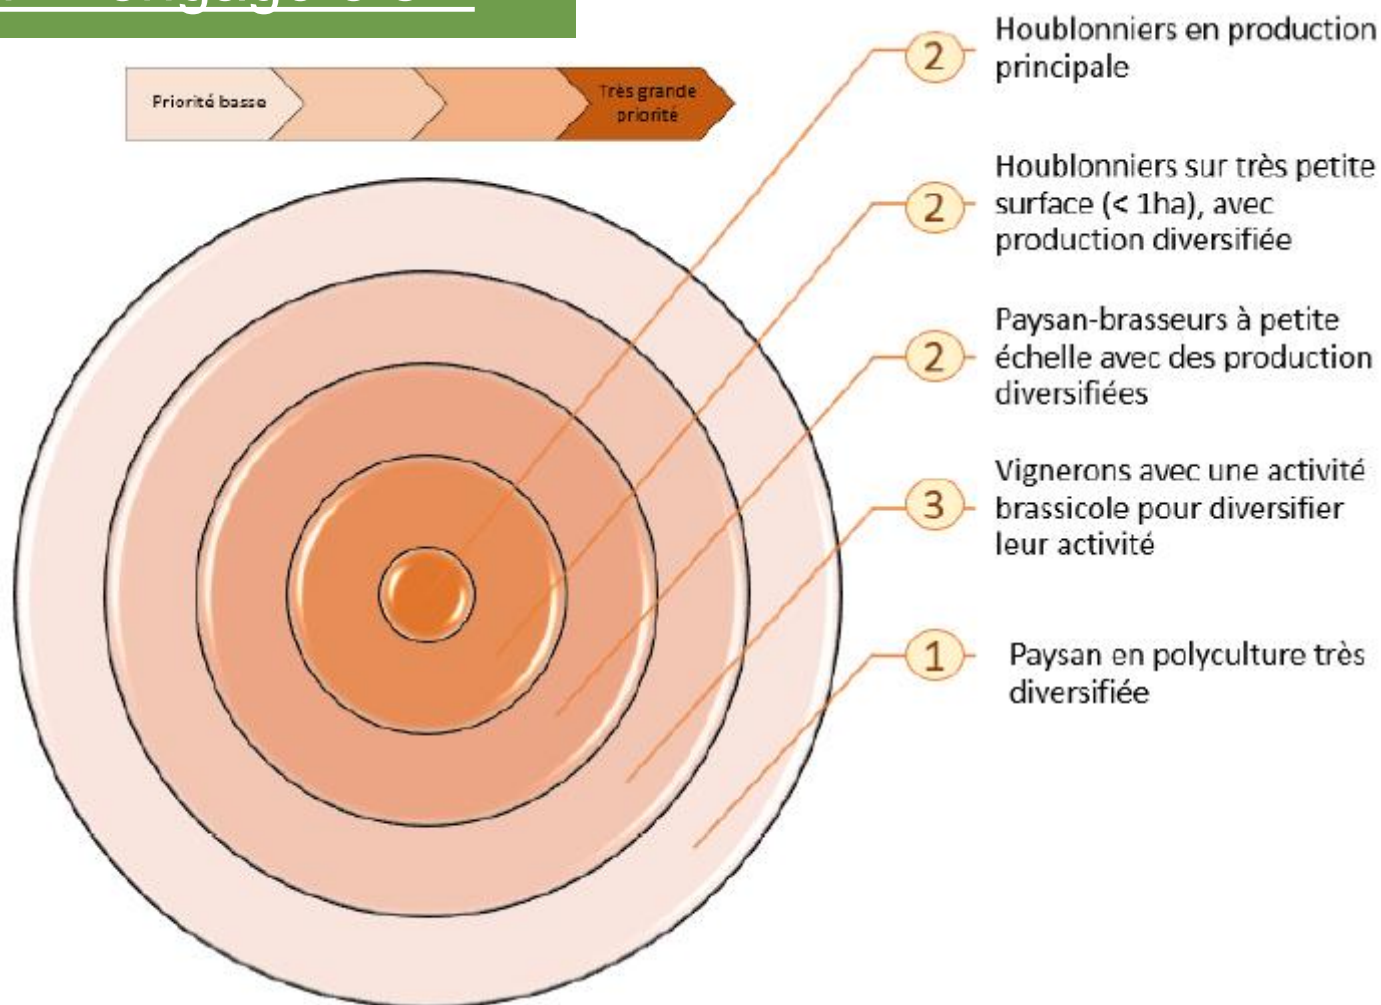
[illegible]

Priorité basse

Très grande priorité

2 Houblonniers en production principale

2 Houblonniers sur très petite surface (< 1ha), avec production diversifiée

2 Paysan-brasseurs à petite échelle avec des production diversifiées

3 Vignerons avec une activité brassicole pour diversifier leur activité

1 Paysan en polyculture très diversifiée